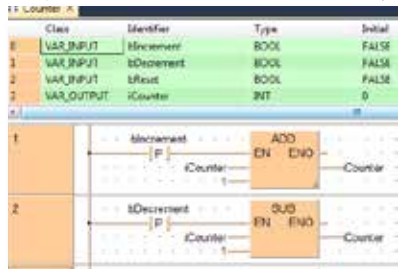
FF Counter ×

| | Class | Identifier | Type | Initial |
|---|---|---|---|---|
| 0 | VAR_INPUT | bIncrement | BOOL | FALSE |
| 1 | VAR_INPUT | bDecrement | BOOL | FALSE |
| 2 | VAR_INPUT | bReset | BOOL | FALSE |
| 3 | VAR_OUTPUT | iCounter | INT | 0 |

1
bIncrement
P
ADD
EN ENO
iCounter
1
iCounter

2
bDecrement
P
SUB
EN ENO
iCounter
1
iCounter